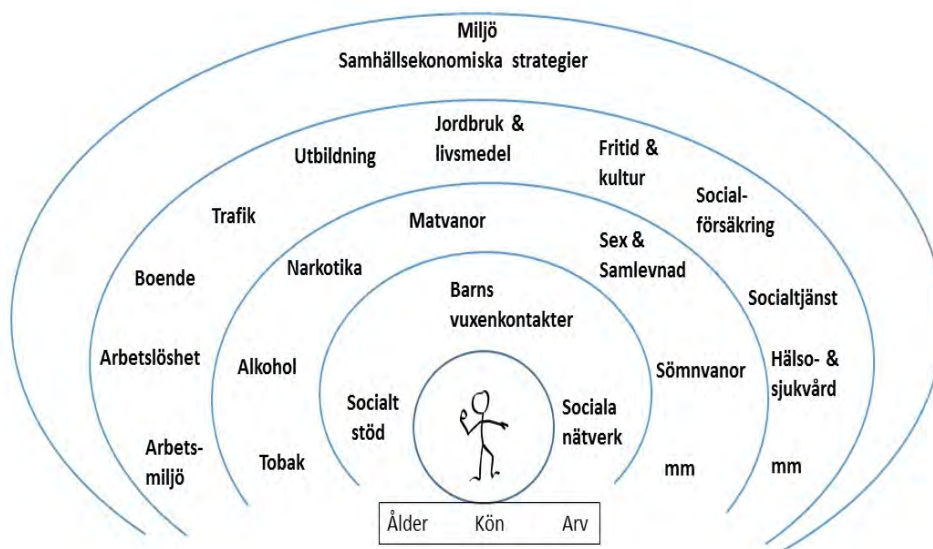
Miljö
Samhällsekonomiska strategier

Utbildning

Jordbruk & livsmedel

Fritid & kultur

Trafik

Social-försäkring

Boende

Socialtjänst

Arbetslöshet

Hälso- & sjukvård

Arbets-miljö

mm

Matvanor

Narkotika

Sex & Samlevnad

Alkohol

Sömnvanor

Tobak

mm

Barns vuxenkontakter

Socialt stöd

Sociala nätverk

Ålder Kön Arv